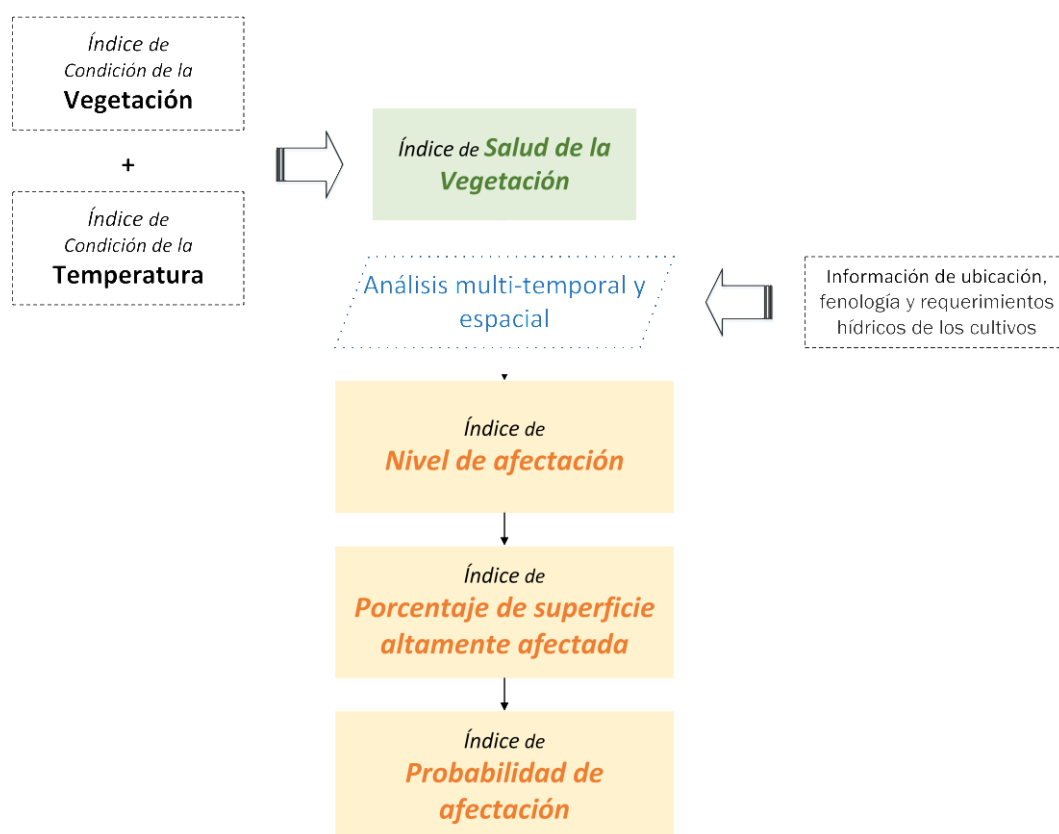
Índice de Condición de la Vegetación

+

Índice de Condición de la Temperatura

Índice de Salud de la Vegetación

Análisis multi-temporal y espacial

Información de ubicación, fenología y requerimientos hídricos de los cultivos

Índice de Nivel de afectación

Índice de Porcentaje de superficie altamente afectada

Índice de Probabilidad de afectación